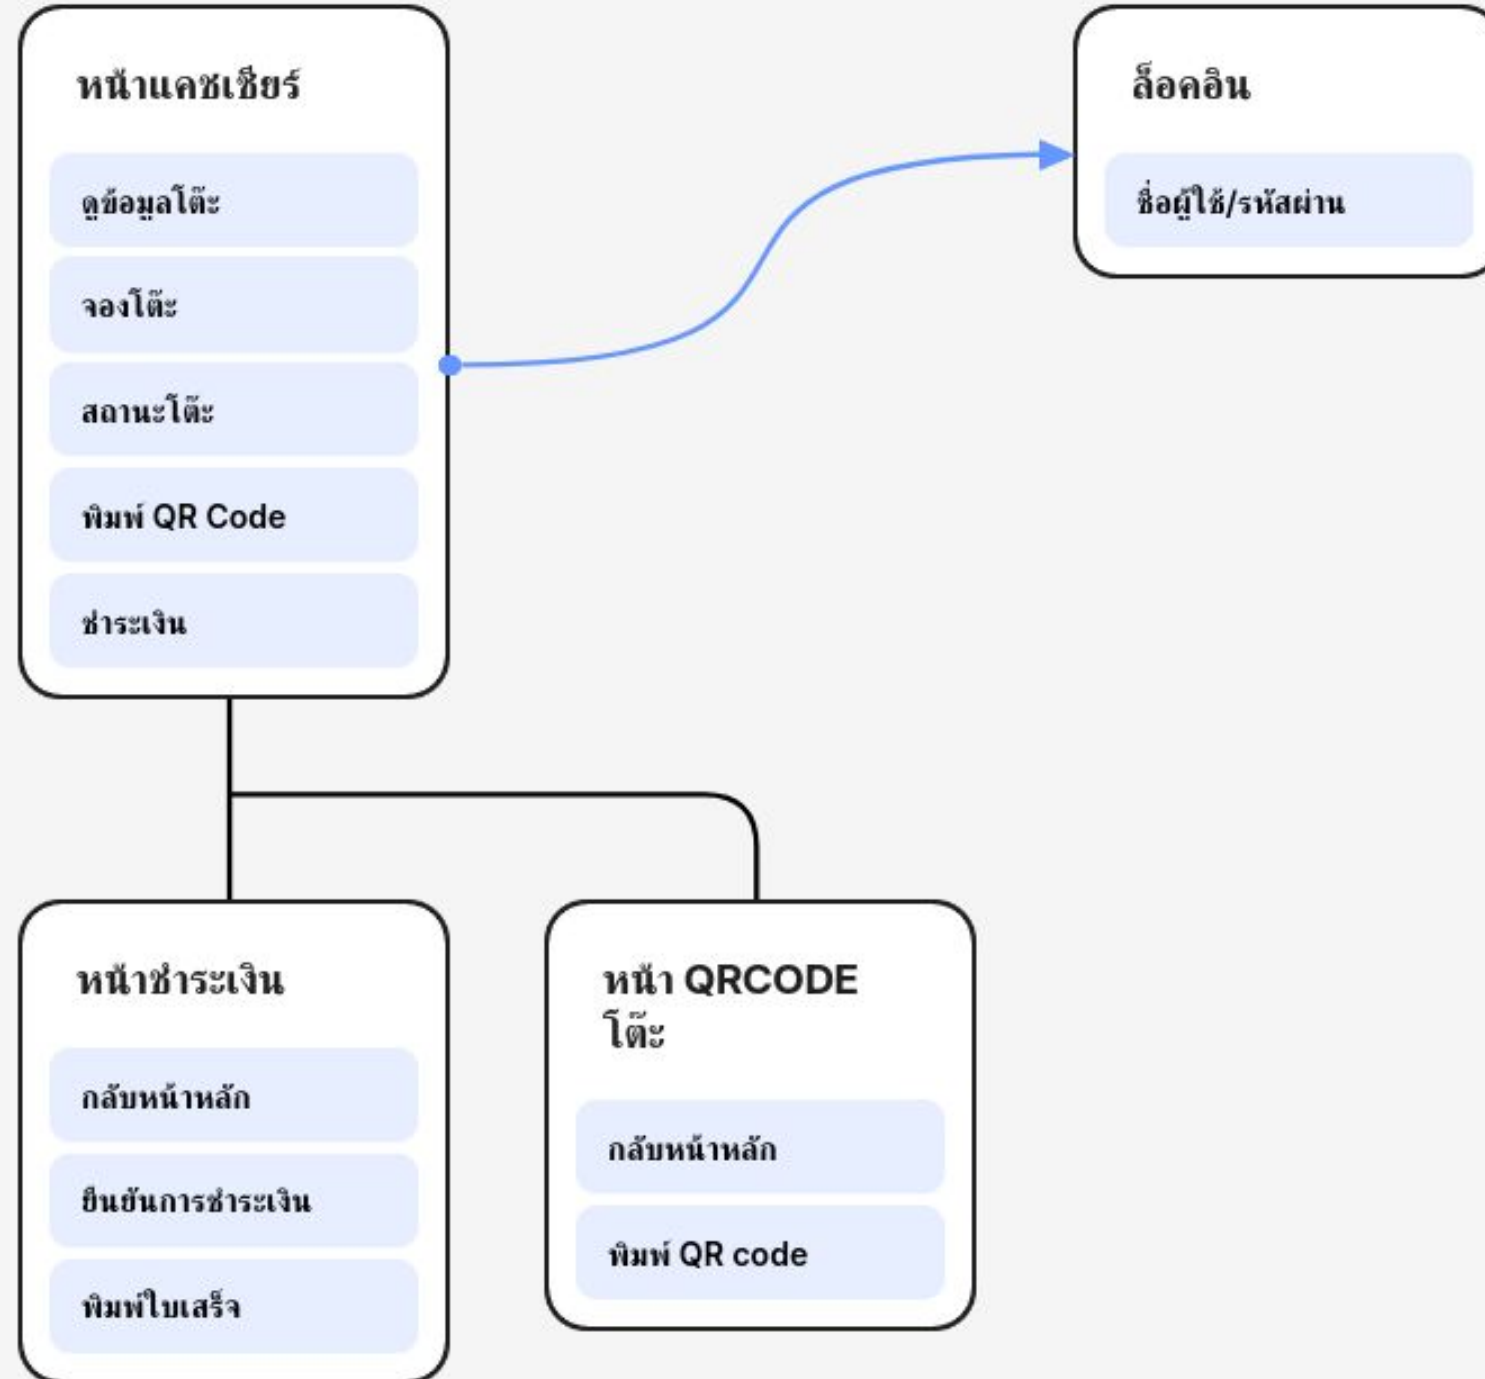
หน้าแคชเชียร์

ดูข้อมูลโต๊ะ

จองโต๊ะ

สถานะโต๊ะ

พิมพ์ QR Code

ชำระเงิน

ล็อคอิน

ชื่อผู้ใช้/รหัสผ่าน

หน้าชำระเงิน

กลับหน้าหลัก

ยืนยันการชำระเงิน

พิมพ์ใบเสร็จ

หน้า QRCODE โต๊ะ

กลับหน้าหลัก

พิมพ์ QR code